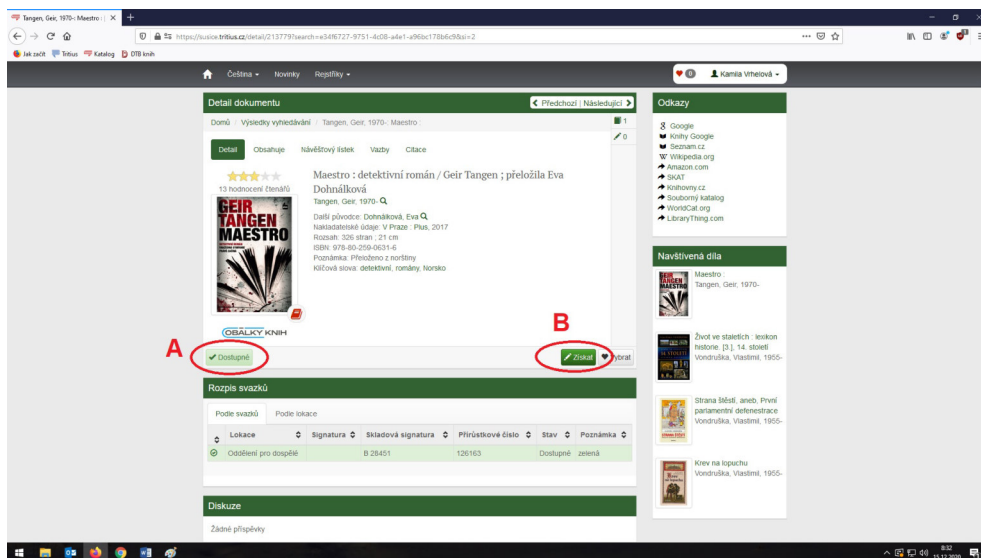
Tangen, Geir, 1970-: Maestro | ×

https://susice.tritius.cz/detail/213779?search=e34f6727-9751-4c08-a4e1-a96bc178b6c9&si=2

Jak začít Tritius Katalog DTB knih

Čeština ▾ Novinky Rejstříky ▾

0 Kamila Vrhelová ▾

Detail dokumentu

❮ Předchozí | Následující ❯

Domů / Výsledky vyhledávání / Tangen, Geir, 1970-: Maestro

1
0

Detail Obsahuje Návěštový lístek Vazby Citace

13 hodnocení čtenářů

GEIR TANGEN MAESTRO

Maestro : detektivní román / Geir Tangen ; přeložila Eva Dohnálková

Tangen, Geir, 1970-

Další původce: Dohnálková, Eva
Nakladatelské údaje: V Praze : Plus, 2017
Rozsah: 326 stran ; 21 cm
ISBN: 978-80-259-0631-6
Poznámka: Přeloženo z norštiny
Klíčová slova: detektivní, romány, Norsko

OBÁLKY KNIH

A

B

Dostupné

Získat

Vybrat

Rozpis svazků

Podle svazků Podle lokace

| | Lokace | Signatura | Skladová signatura | Přírůstkové číslo | Stav | Poznámka |
|---|---|---|---|---|---|---|
| | Oddělení pro dospělé | | B 28451 | 126163 | Dostupné | zelená |

Diskuze

Žádné příspěvky

Odkazy

Google
Knihy Google
Seznam.cz
Wikipedia.org
Amazon.com
SKAT
Knihovny.cz
Souborný katalog
WorldCat.org
LibraryThing.com

Navštívená díla

Maestro :
Tangen, Geir, 1970-

Život ve staletích : lexikon historie. [3.], 14. století
Vondruška, Vlastimil, 1955-

Strana štěstí, aneb, První parlamentní defenestrace
Vondruška, Vlastimil, 1955-

Krev na lopuchu
Vondruška, Vlastimil, 1955-

8:32
15.12.2020